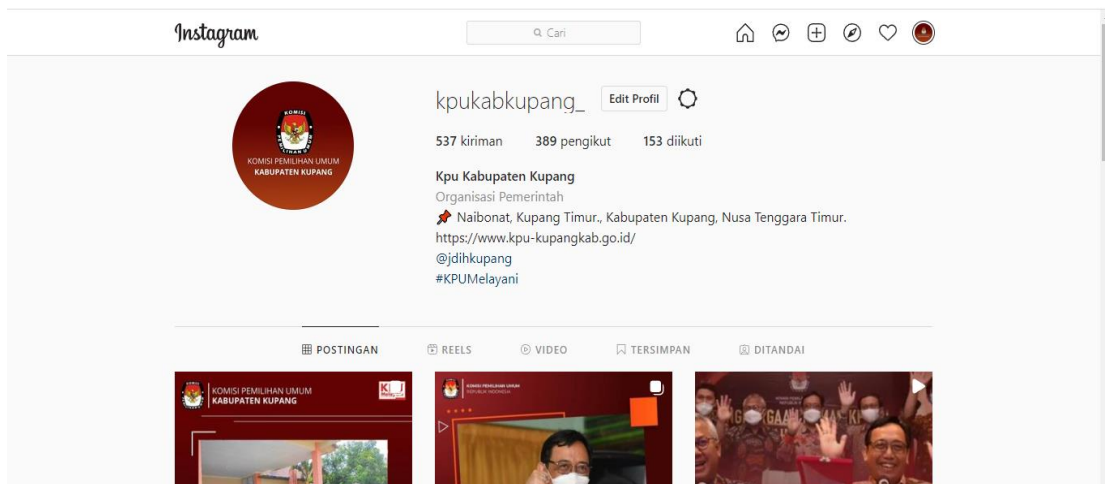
Instagram

Cari

KOMISI PEMILIHAN UMUM
KABUPATEN KUPANG

kpukabkupang_ Edit Profil

537 kiriman 389 pengikut 153 diikuti

Kpu Kabupaten Kupang
Organisasi Pemerintah
📌 Naibonat, Kupang Timur., Kabupaten Kupang, Nusa Tenggara Timur.
https://www.kpu-kupangkab.go.id/
@jdihkupang
#KPUMelayani

POSTINGAN REELS VIDEO TERSIMPAN DITANDAI

KOMISI PEMILIHAN UMUM
KABUPATEN KUPANG

KOMISI PEMILIHAN UMUM
REPUBLIK INDONESIA